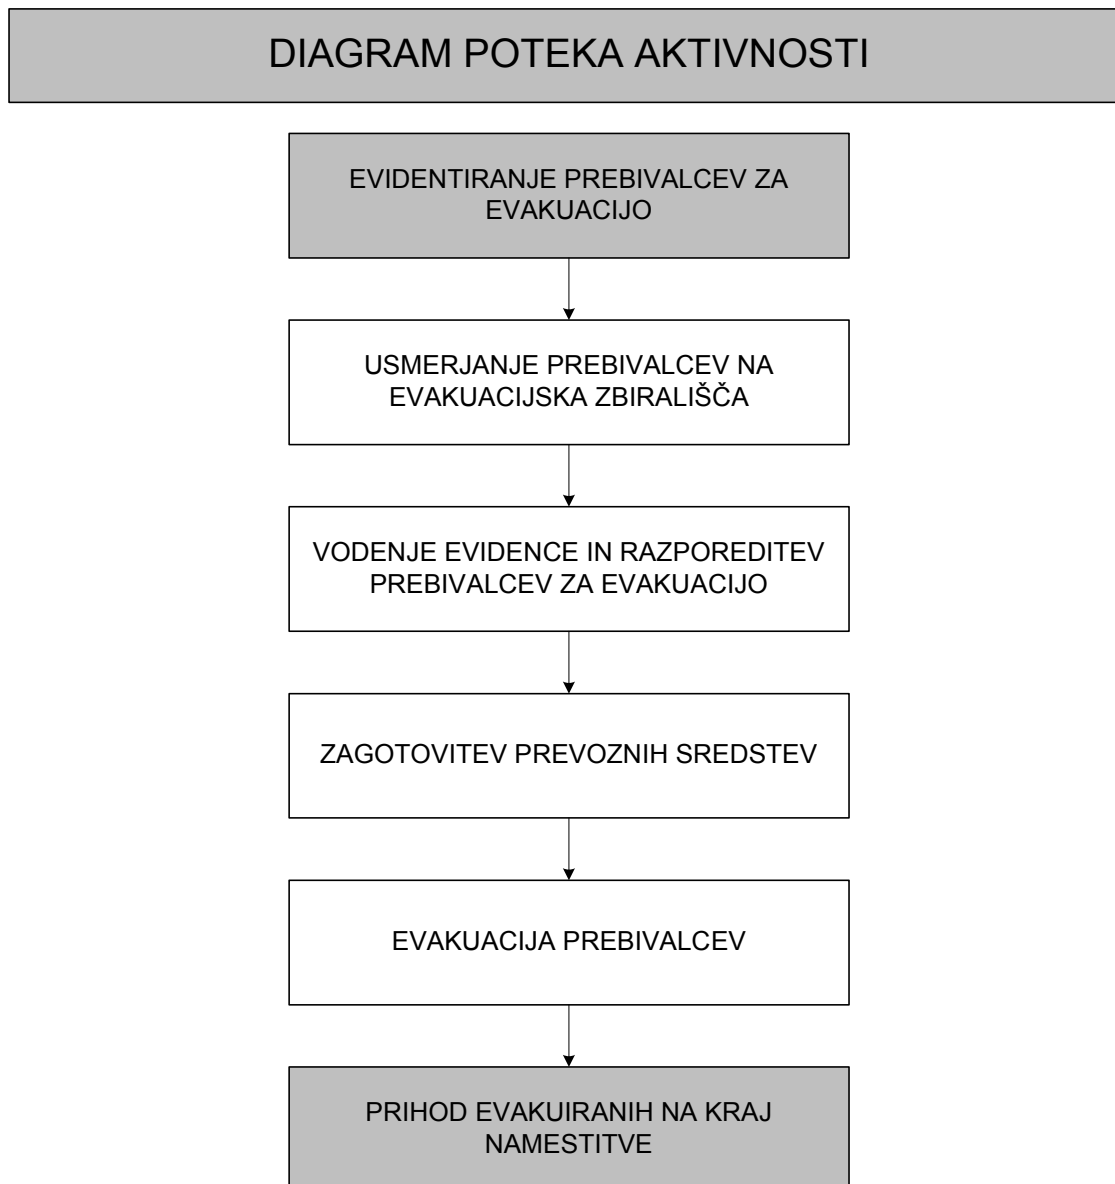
DIAGRAM POTEKA AKTIVNOSTI

EVIDENTIRANJE PREBIVALCEV ZA EVAKUACIJO

USMERJANJE PREBIVALCEV NA EVAKUACIJSKA ZBIRALIŠČA

VODENJE EVIDENCE IN RAZPOREDITEV PREBIVALCEV ZA EVAKUACIJO

ZAGOTOVITEV PREVOZNIH SREDSTEV

EVAKUACIJA PREBIVALCEV

PRIHOD EVAKUIRANIH NA KRAJ NAMESTITVE